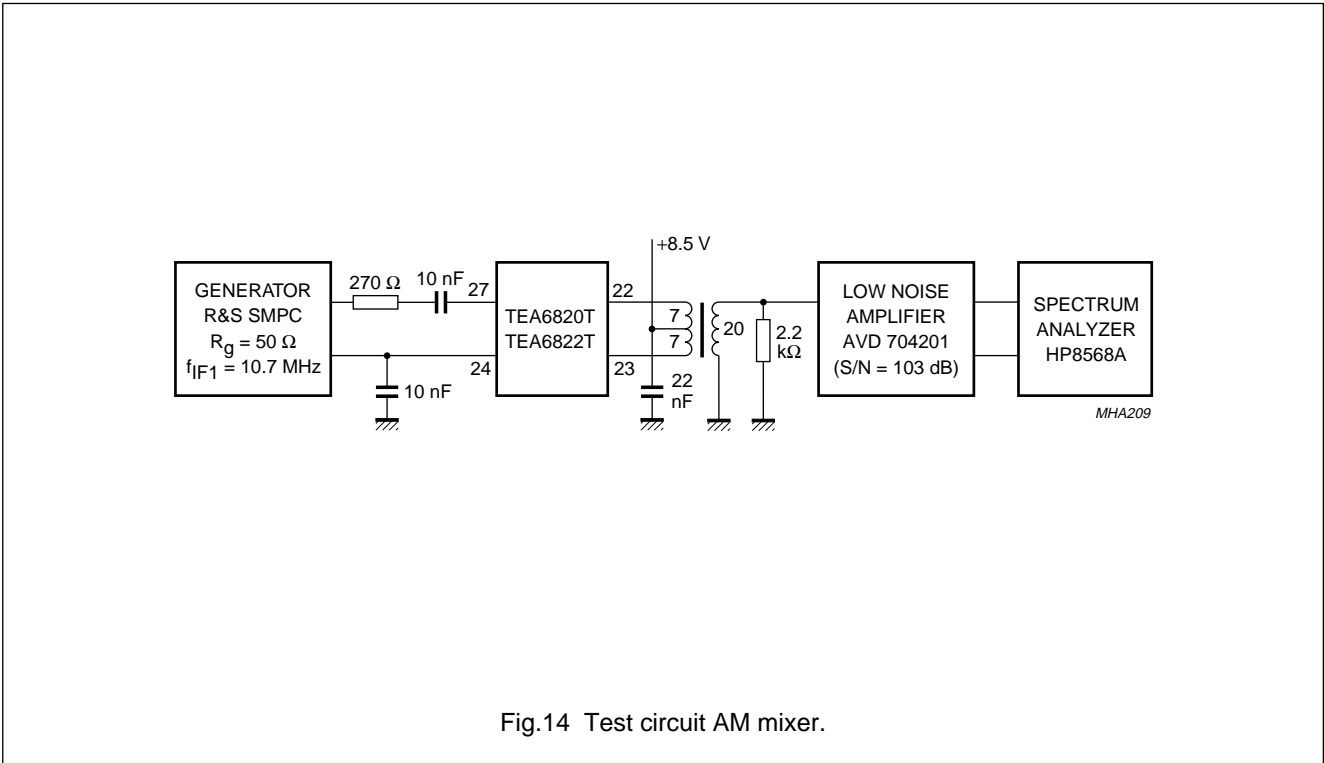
+8.5 V

GENERATOR
R&S SMPC
$R_g = 50\ \Omega$
$f_{IF1} = 10.7$ MHz

270 Ω

10 nF

10 nF

27

24

TEA6820T
TEA6822T

22

23

7

7

20

22
nF

2.2
kΩ

LOW NOISE
AMPLIFIER
AVD 704201
(S/N = 103 dB)

SPECTRUM
ANALYZER
HP8568A

MHA209

Fig.14 Test circuit AM mixer.